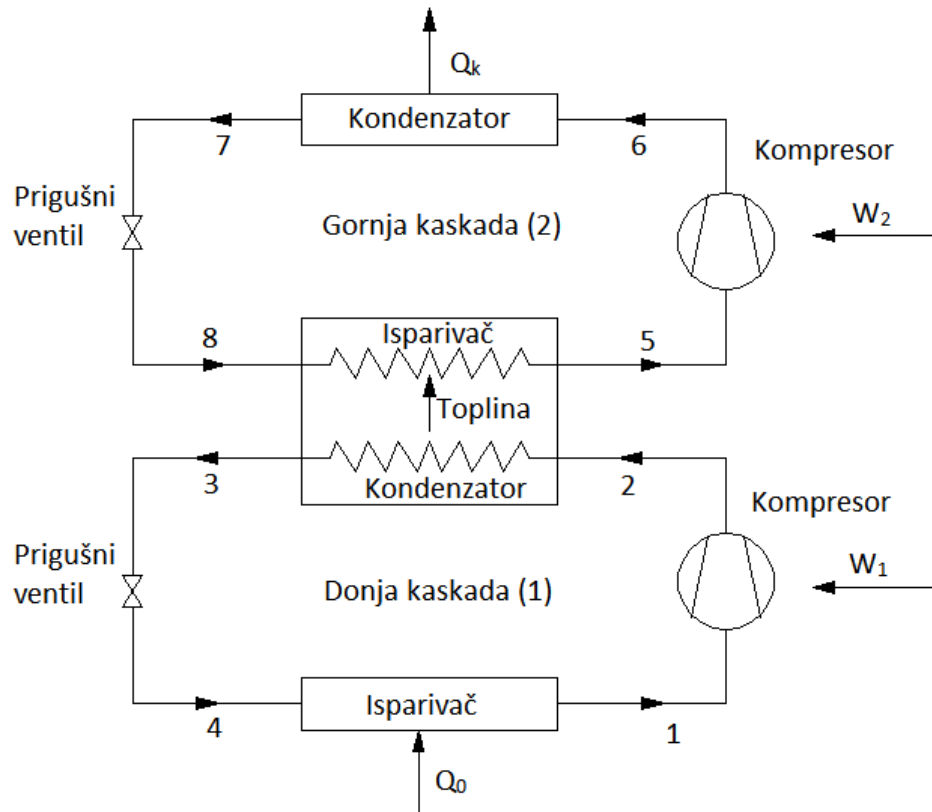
$Q_k$

Kondenzator

7

6

Kompresor

Prigušni ventil

Gornja kaskada (2)

$W_2$

8

Isparivač

5

Toplina

3

Kondenzator

2

Kompresor

Prigušni ventil

Donja kaskada (1)

$W_1$

4

Isparivač

1

$Q_0$